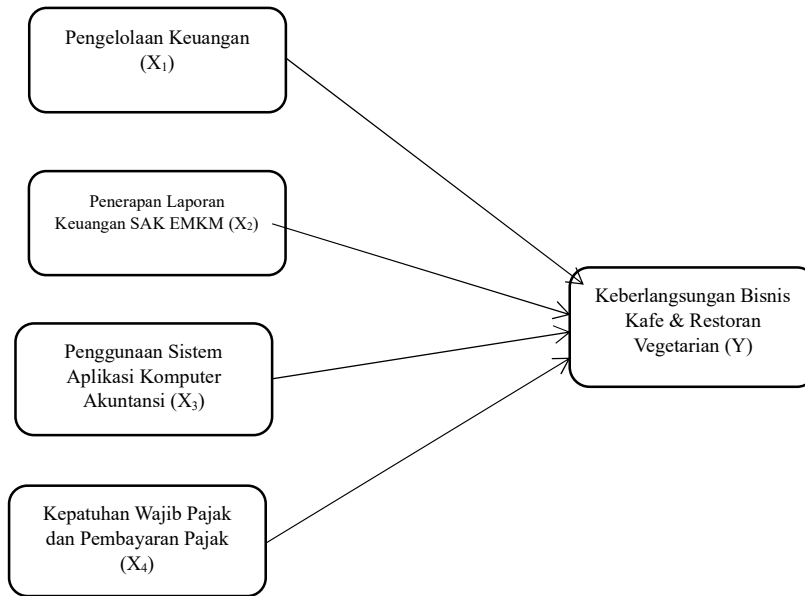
Pengelolaan Keuangan ($X_1$)

Penerapan Laporan Keuangan SAK EMKM ($X_2$)

Penggunaan Sistem Aplikasi Komputer Akuntansi ($X_3$)

Kepatuhan Wajib Pajak dan Pembayaran Pajak ($X_4$)

Keberlangsungan Bisnis Kafe & Restoran Vegetarian (Y)